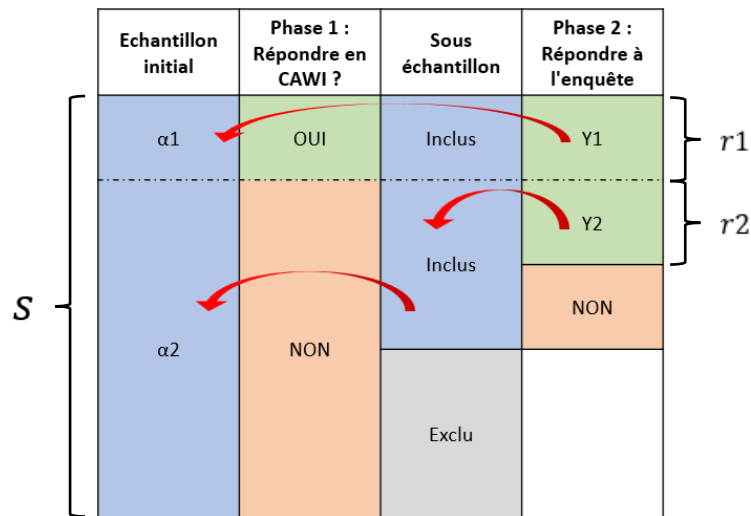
| Echantillon initial | Phase 1 : Répondre en CAWI ? | Sous échantillon | Phase 2 : Répondre à l'enquête |
|---|---|---|---|
| α1 | OUI | Inclus | Y1 |
| α2 | NON | Inclus | Y2 |
| | | | NON |
| | | Exclu | |

$r1$

$r2$

$S$